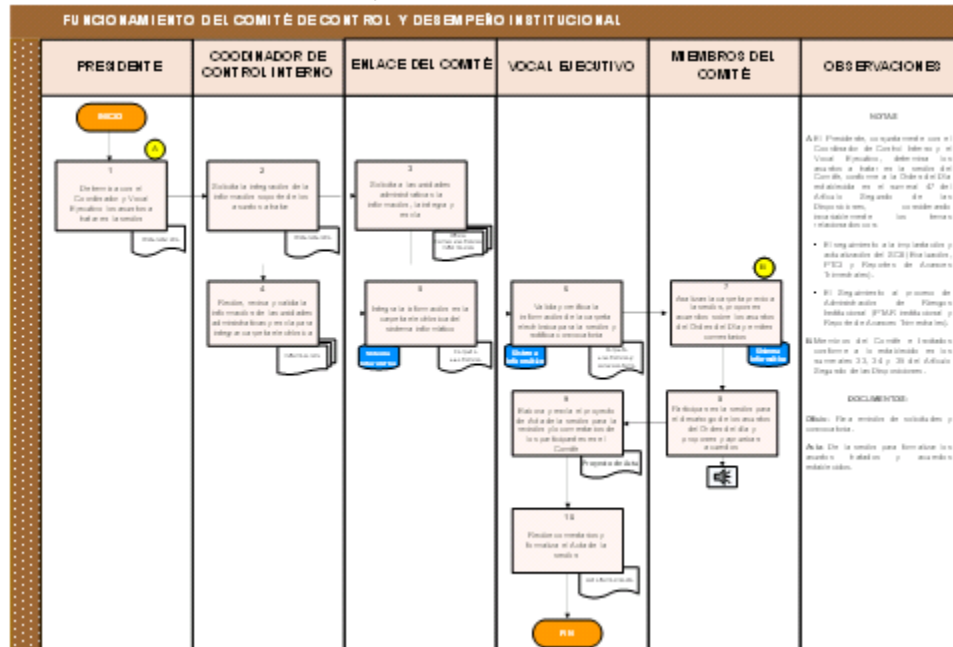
FUNCIONAMIENTO DEL COMITÉ DE CONTROL Y DESEMPEÑO INSTITUCIONAL

PRESIDENTE

COODINADOR DE CONTROL INTERNO

ENLACE DEL COMITÉ

VOCAL EJECUTIVO

MIEMBROS DEL COMITÉ

OBSERVACIONES

INICIO

A

1
Determina con el Coordinador y Vocal Ejecutivo los asuntos a tratar en la sesión

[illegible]

2
Solicita la integración de la información soporte de los asuntos a tratar

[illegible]

3
Solicita a las unidades administrativas la información, la integra y envía

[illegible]

4
Recibe, revisa y valida la información de las unidades administrativas y envía para integrar carpeta electrónica

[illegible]

5
Integra la información en la carpeta electrónica del sistema informático

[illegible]

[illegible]

6
Valida y verifica la información de la carpeta electrónica para la sesión y notifica convocatoria

Sistema informático

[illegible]

7
Analizan la carpeta previa a la sesión, proponen acuerdos sobre los asuntos del Orden del Día y emiten comentarios

Sistema informático

B

8
Participan en la sesión para el desahogo de los asuntos del Orden del día y proponen y aprueban acuerdos

9
Elabora y envía el proyecto de Acta de la sesión para la revisión y/o comentarios de los participantes en el Comité

Proyecto de Acta

10
Recaba las firmas y formaliza el Acta de la sesión

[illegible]

FIN

NOTAS

A: El Presidente, conjuntamente con el Coordinador de Control Interno y el Vocal Ejecutivo, determinan los asuntos a tratar en la sesión del Comité, conforme a la Orden del Día establecida en el numeral 47 del Artículo Segundo de las Disposiciones, considerando asuntos relevantes los temas relacionados con:

• El seguimiento a la implantación y actualización del SCII (Evaluación, PTCI y Reportes de Avances Trimestrales).

• El Seguimiento al proceso de Administración de Riesgos Institucional (PTAR Institucional y Reporte de Avances Trimestrales).

B: Miembros del Comité integrado conforme a lo establecido en los numerales 33, 34 y 36 del Artículo Segundo de las Disposiciones.

DOCUMENTOS:

Oficio: Para remisión de solicitudes y convocatorias.

Acta: De la sesión para formalizar los asuntos tratados y acuerdos establecidos.